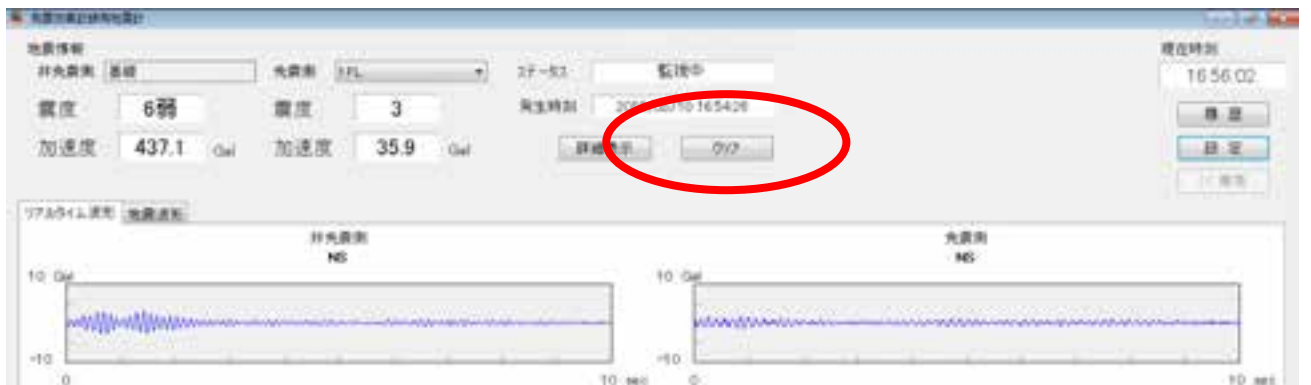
免震効果計測地震計

地震情報

非免震側 基礎

免震側 1FL

ステータス 監視中

震度 6弱

震度 3

発生時刻 20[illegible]10 16:54:26

加速度 437.1 Gal

加速度 35.9 Gal

詳細表示

クリア

現在時刻

16:56:02

履歴

設定

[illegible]

リアルタイム波形

地震波形

非免震側

NS

10 Gal

-10

0

10 sec

免震側

NS

10 Gal

-10

0

10 sec